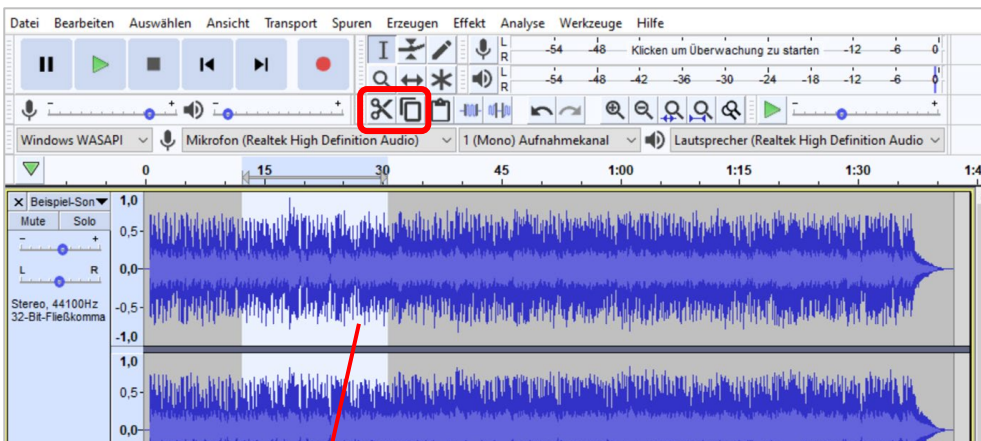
Datei Bearbeiten Auswählen Ansicht Transport Spuren Erzeugen Effekt Analyse Werkzeuge Hilfe

L R -54 -48 Klicken um Überwachung zu starten -12 -6 0
L R -54 -48 -42 -36 -30 -24 -18 -12 -6 0

- +
- +
- +

Windows WASAPI
Mikrofon (Realtek High Definition Audio)
1 (Mono) Aufnahmekanal
Lautsprecher (Realtek High Definition Audio

0 15 30 45 1:00 1:15 1:30 1:4

Beispiel-Son
Mute Solo
- +
L R
Stereo, 44100Hz
32-Bit-Fließkomma

1,0
0,5-
0,0-
-0,5-
-1,0
1,0
0,5-
0,0-